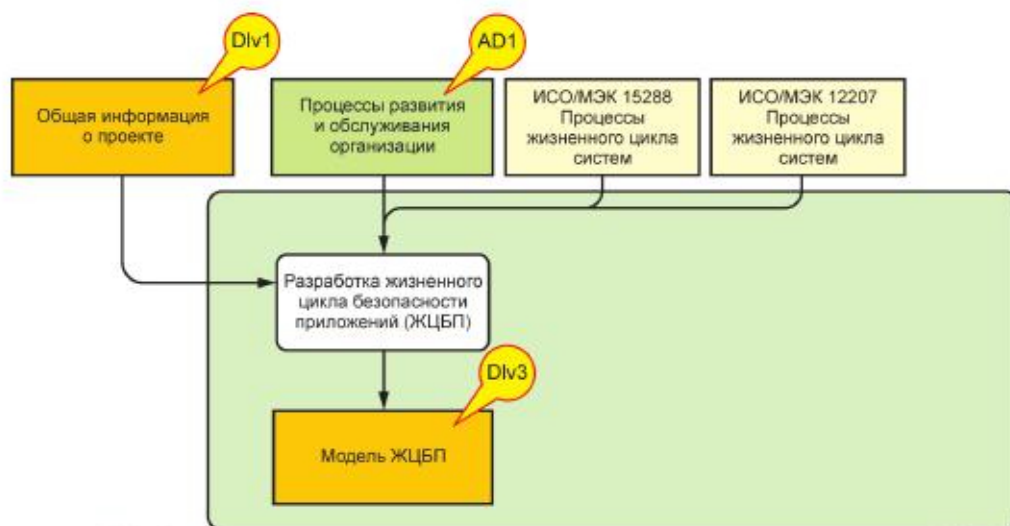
Dlv1

AD1

Общая информация о проекте

Процессы развития и обслуживания организации

ИСО/МЭК 15288 Процессы жизненного цикла систем

ИСО/МЭК 12207 Процессы жизненного цикла систем

Разработка жизненного цикла безопасности приложений (ЖЦБП)

Dlv3

Модель ЖЦБП